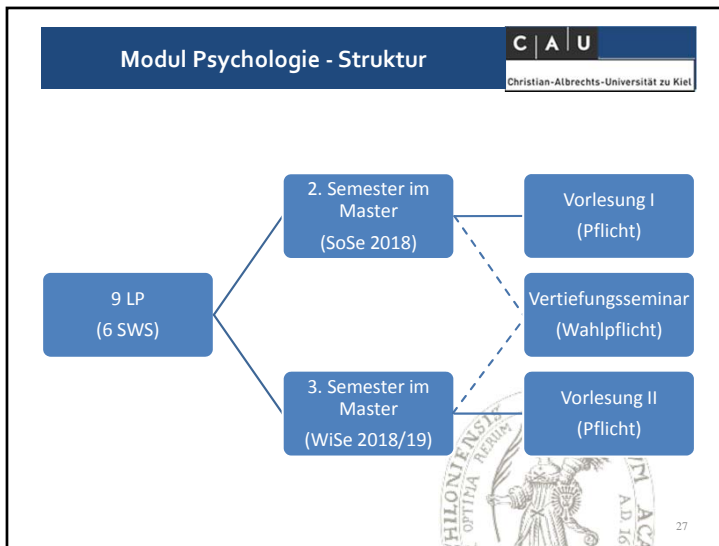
Modul Psychologie - Struktur

C | A | U
Christian-Albrechts-Universität zu Kiel

9 LP
(6 SWS)

2. Semester im Master
(SoSe 2018)

3. Semester im Master
(WiSe 2018/19)

Vorlesung I
(Pflicht)

Vertiefungsseminar
(Wahlpflicht)

Vorlesung II
(Pflicht)

27